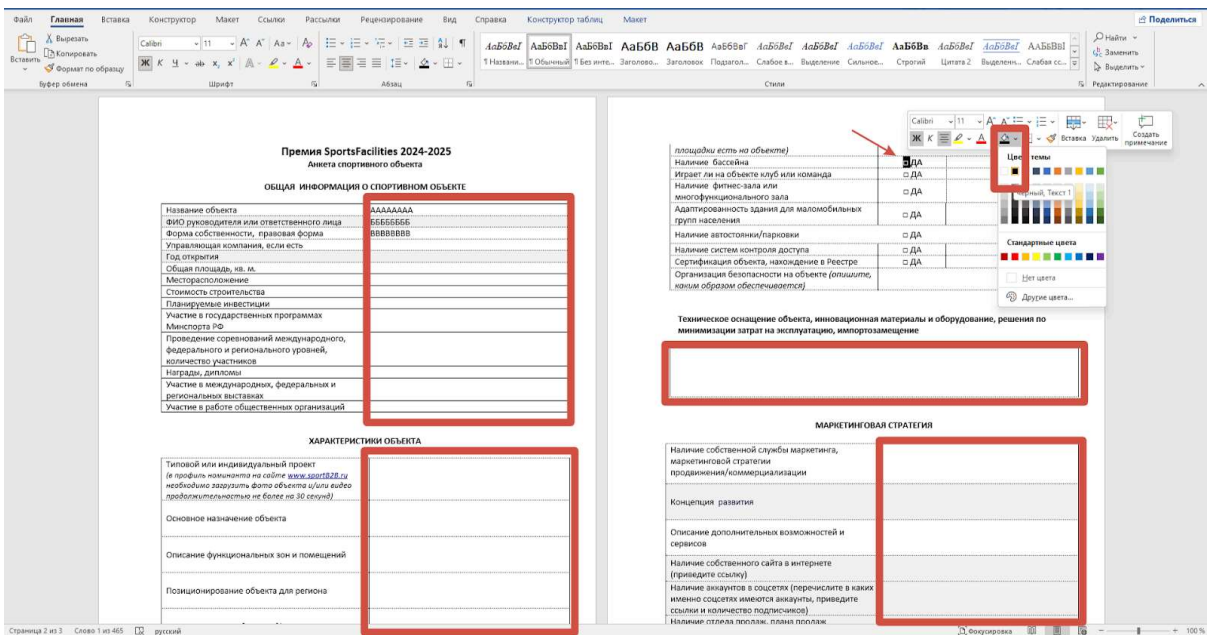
Файл Главная Вставка Конструктор Макет Ссылки Рассылки Рецензирование Вид Справка Конструктор таблиц Макет

Поделиться

Вырезать
Копировать
Вставить
Формат по образцу
Буфер обмена

Calibri 11
Шрифт

Абзац

АаБбВвГ АаБбВвІ АаБбВвІ АаБбВ АаБбВ АаБбВвГ АаБбВвГ АаБбВвГ АаБбВвГ АаБбВв АаБбВвГ АаБбВвГ ААБбВвІ
¶ Названи... ¶ Обычный ¶ Без инте... Заголово... Заголовок Подзагол... Слабое в... Выделение Сильное... Строгий Цитата 2 Выделенн... Слабая сс...
Стили

Найти
Заменить
Выделить
Редактирование

Премия SportsFacilities 2024-2025
Анкета спортивного объекта

ОБЩАЯ ИНФОРМАЦИЯ О СПОРТИВНОМ ОБЪЕКТЕ

| Название объекта | АААААААА |
|---|---|
| ФИО руководителя или ответственного лица | ББББББББ |
| Форма собственности, правовая форма | ВВВВВВВВ |
| Управляющая компания, если есть | |
| Год открытия | |
| Общая площадь, кв. м. | |
| Месторасположение | |
| Стоимость строительства | |
| Планируемые инвестиции | |
| Участие в государственных программах Минспорта РФ | |
| Проведение соревнований международного, федерального и регионального уровней, количество участников | |
| Награды, дипломы | |
| Участие в международных, федеральных и региональных выставках | |
| Участие в работе общественных организаций | |

ХАРАКТЕРИСТИКИ ОБЪЕКТА

| Типовой или индивидуальный проект (в профиль номинанта на сайте www.sportb2b.ru необходимо загрузить фото объекта и/или видео продолжительностью не более 30 секунд) | |
|---|---|
| Основное назначение объекта | |
| Описание функциональных зон и помещений | |
| Позиционирование объекта для региона | |

Calibri 11
Вставка Удалить Создать примечание

Цвета темы
Черный, Текст 1
Стандартные цвета
Нет цвета
Другие цвета...

| площадки есть на объекте) | |
|---|---|
| Наличие бассейна | ДА |
| Играет ли на объекте клуб или команда | ДА |
| Наличие фитнес-зала или многофункционального зала | ДА |
| Адаптированность здания для маломобильных групп населения | ДА |
| Наличие автостоянки/парковки | ДА |
| Наличие систем контроля доступа | ДА |
| Сертификация объекта, нахождение в Реестре | ДА |
| Организация безопасности на объекте (опишите, каким образом обеспечивается) | |

Техническое оснащение объекта, инновационная материалы и оборудование, решения по минимизации затрат на эксплуатацию, импортозамещение

МАРКЕТИНГОВАЯ СТРАТЕГИЯ

| Наличие собственной службы маркетинга, маркетинговой стратегии продвижения/коммерциализации | |
|---|---|
| Концепция развития | |
| Описание дополнительных возможностей и сервисов | |
| Наличие собственного сайта в интернете (приведите ссылку) | |
| Наличие аккаунтов в соцсетях (перечислите в каких именно соцсетях имеются аккаунты, приведите ссылки и количество подписчиков) | |
| Наличие отдела продаж, плана продаж | |

Страница 2 из 3 Слово 1 из 465 русский Фокусировка 100 %